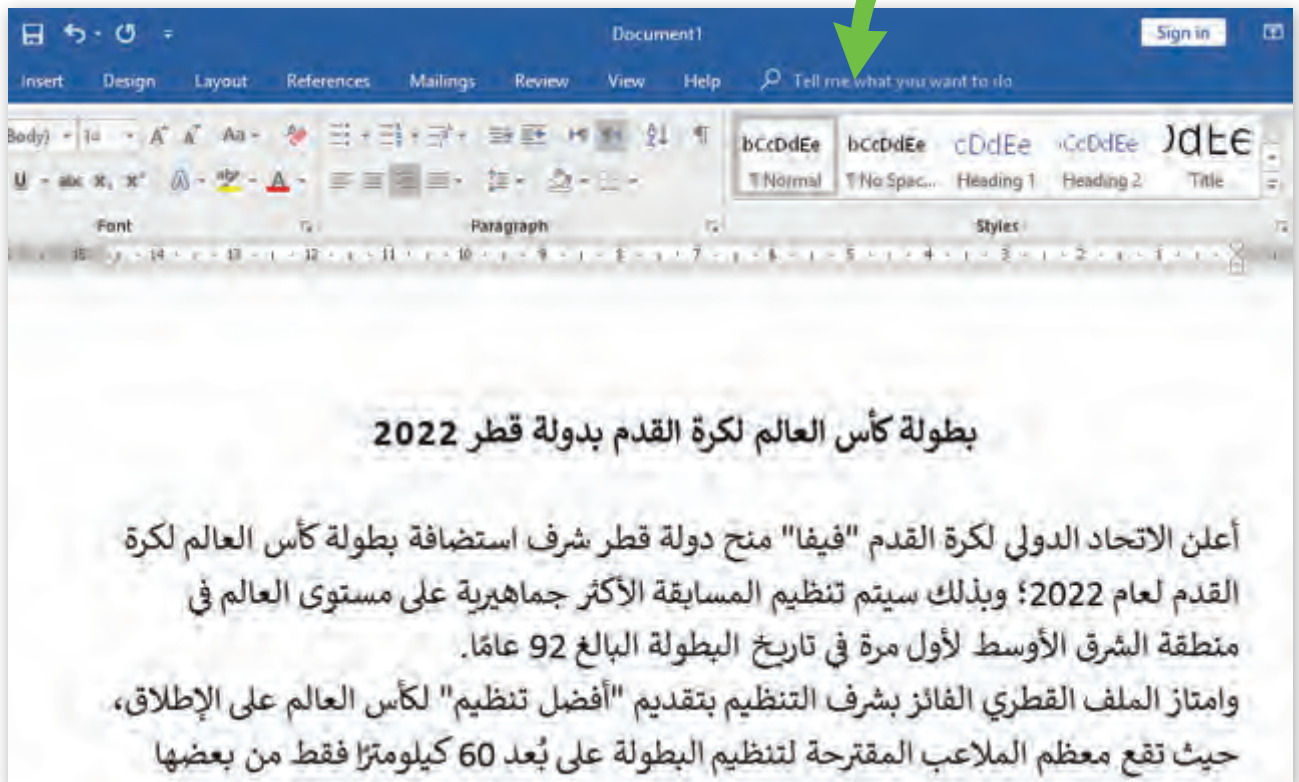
Document1

Sign in

Insert Design Layout References Mailings Review View Help Tell me what you want to do

Body) 14 A A Aa

bCcDdEe bCcDdEe cDdEe CcDdEe DdEe
¶ Normal ¶ No Spac... Heading 1 Heading 2 Title

Font Paragraph Styles

بطولة كأس العالم لكرة القدم بدولة قطر 2022

أعلن الاتحاد الدولي لكرة القدم "فيفا" منح دولة قطر شرف استضافة بطولة كأس العالم لكرة القدم لعام 2022؛ وبذلك سيتم تنظيم المسابقة الأكثر جماهيرية على مستوى العالم في منطقة الشرق الأوسط لأول مرة في تاريخ البطولة البالغ 92 عامًا.
وامتاز الملف القطري الفائز بشرف التنظيم بتقديم "أفضل تنظيم" لكأس العالم على الإطلاق، حيث تقع معظم الملاعب المقترحة لتنظيم البطولة على بُعد 60 كيلومترًا فقط من بعضها